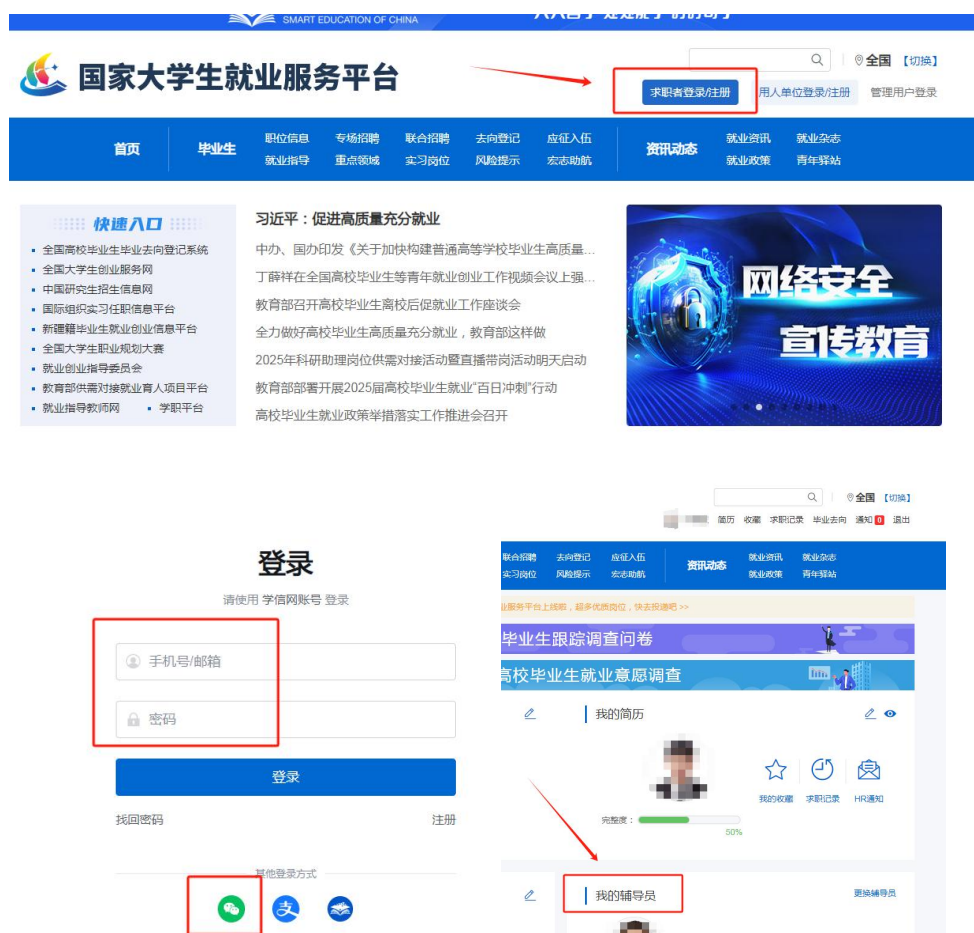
SMART EDUCATION OF CHINA

国家大学生就业服务平台

全国 【切换】

求职者登录/注册 用人单位登录/注册 管理用户登录

首页 毕业生 职位信息 专场招聘 联合招聘 去向登记 应征入伍 就业指导 重点领域 实习岗位 风险提示 宏志助航 资讯动态 就业资讯 就业杂志 就业政策 青年驿站

快速入口

- 全国高校毕业生毕业去向登记系统
- 全国大学生创业服务网
- 中国研究生招生信息网
- 国际组织实习任职信息平台
- 新疆籍毕业生就业创业信息平台
- 全国大学生职业规划大赛
- 就业创业指导委员会
- 教育部供需对接就业育人项目平台
- 就业指导教师网
- 学职平台

习近平：促进高质量充分就业

中办、国办印发《关于加快构建普通高等学校毕业生高质量...

丁薛祥在全国高校毕业生等青年就业创业工作视频会议上强...

教育部召开高校毕业生离校后促就业工作座谈会

全力做好高校毕业生高质量充分就业，教育部这样做

2025年科研助理岗位供需对接活动暨直播带岗活动明天启动

教育部部署开展2025届高校毕业生就业"百日冲刺"行动

高校毕业生就业政策举措落实工作推进会召开

网络安全 宣传教育

登录

请使用 学信网账号 登录

手机号/邮箱

密码

登录

找回密码 注册

其他登录方式

全国 【切换】

简历 收藏 求职记录 毕业去向 通知 0 退出

联合招聘 去向登记 应征入伍 实习岗位 风险提示 宏志助航 资讯动态 就业资讯 就业杂志 就业政策 青年驿站

业服务平台上线啦，超多优质岗位，快去投递吧 >>

毕业生跟踪调查问卷

高校毕业生就业意愿调查

我的简历

我的收藏 求职记录 HR通知

完整度： 50%

我的辅导员

更换辅导员